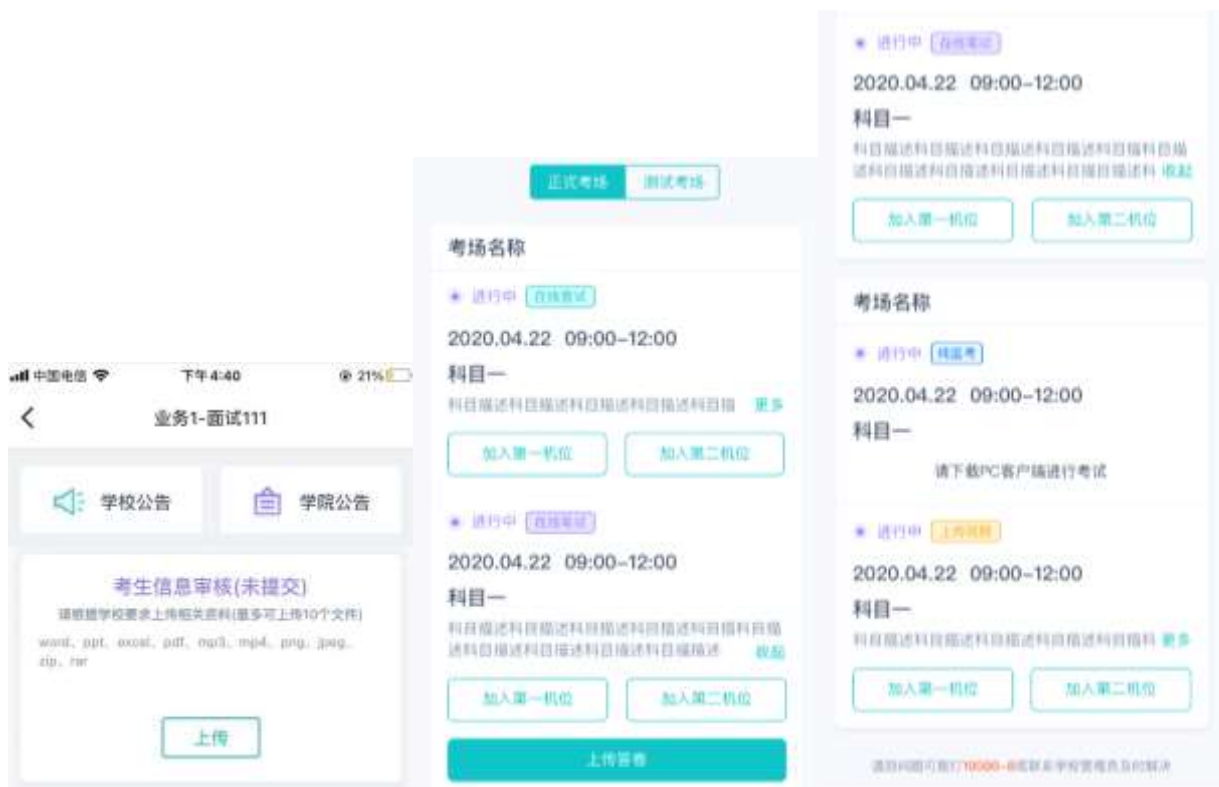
中国电信 下午4:40 21%

业务1-面试111

学校公告

学院公告

考生信息审核(未提交)

请根据学校要求上传相关资料(最多可上传10个文件)

word、ppt、excel、pdf、mp3、mp4、png、jpeg、zip、rar

上传

正式考场 测试考场

考场名称

进行中 在线面试

2020.04.22 09:00–12:00

科目一

科目描述科目描述科目描述科目描述科目描 更多

加入第一机位 加入第二机位

进行中 在线笔试

2020.04.22 09:00–12:00

科目一

科目描述科目描述科目描述科目描述科目描科目描述科目描述科目描述科目描述科目描述 收起

加入第一机位 加入第二机位

上传答卷

进行中 在线笔试

2020.04.22 09:00–12:00

科目一

科目描述科目描述科目描述科目描述科目描科目描述科目描述科目描述科目描述科目描述科 收起

加入第一机位 加入第二机位

考场名称

进行中 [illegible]

2020.04.22 09:00–12:00

科目一

请下载PC客户端进行考试

进行中 上传答卷

2020.04.22 09:00–12:00

科目一

科目描述科目描述科目描述科目描述科目描述科 更多

加入第一机位 加入第二机位

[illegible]10000-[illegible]